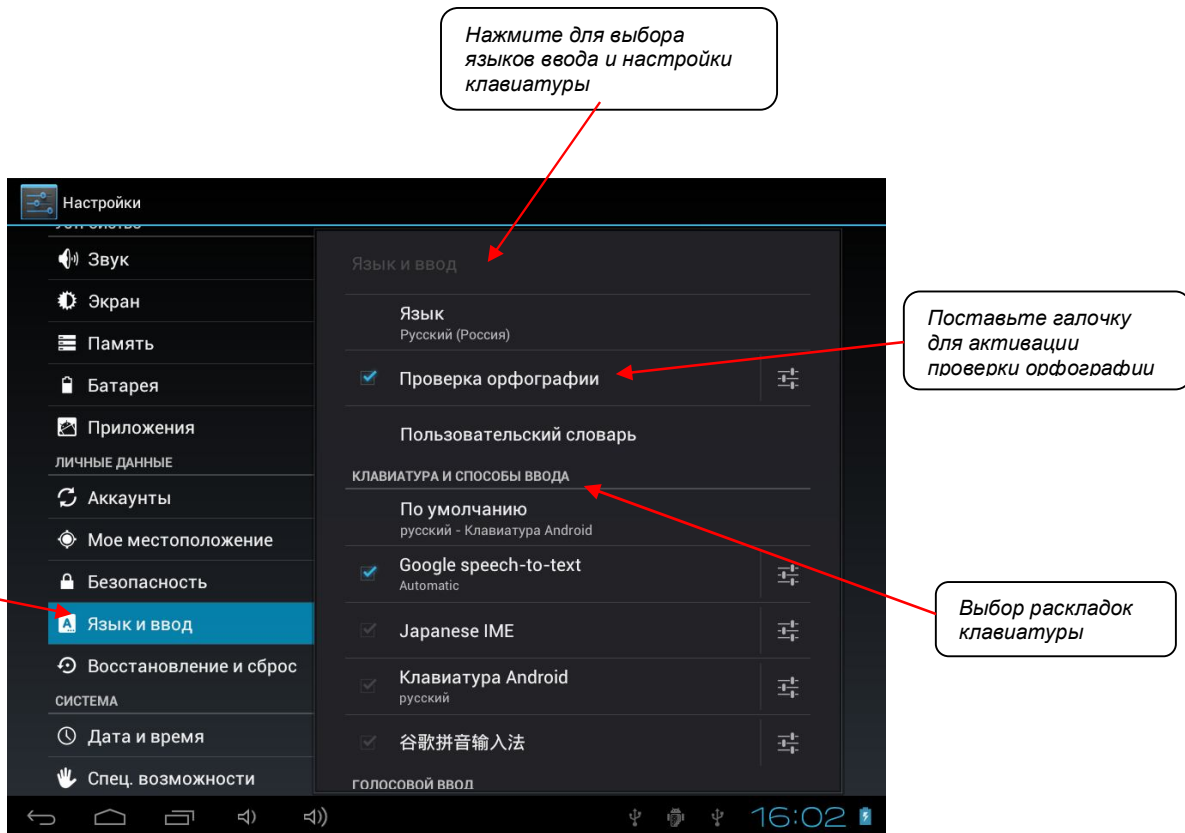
Нажмите для выбора языков ввода и настройки клавиатуры

Настройки

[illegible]

Звук

Экран

Память

Батарея

Приложения

ЛИЧНЫЕ ДАННЫЕ

Аккаунты

Мое местоположение

Безопасность

Язык и ввод

Восстановление и сброс

СИСТЕМА

Дата и время

Спец. возможности

Язык и ввод

Язык
Русский (Россия)

Проверка орфографии

Пользовательский словарь

КЛАВИАТУРА И СПОСОБЫ ВВОДА

По умолчанию
русский - Клавиатура Android

Google speech-to-text
Automatic

Japanese IME

Клавиатура Android
русский

谷歌拼音输入法

ГОЛОСОВОЙ ВВОД

Поставьте галочку для активации проверки орфографии

Выбор раскладок клавиатуры

16:02